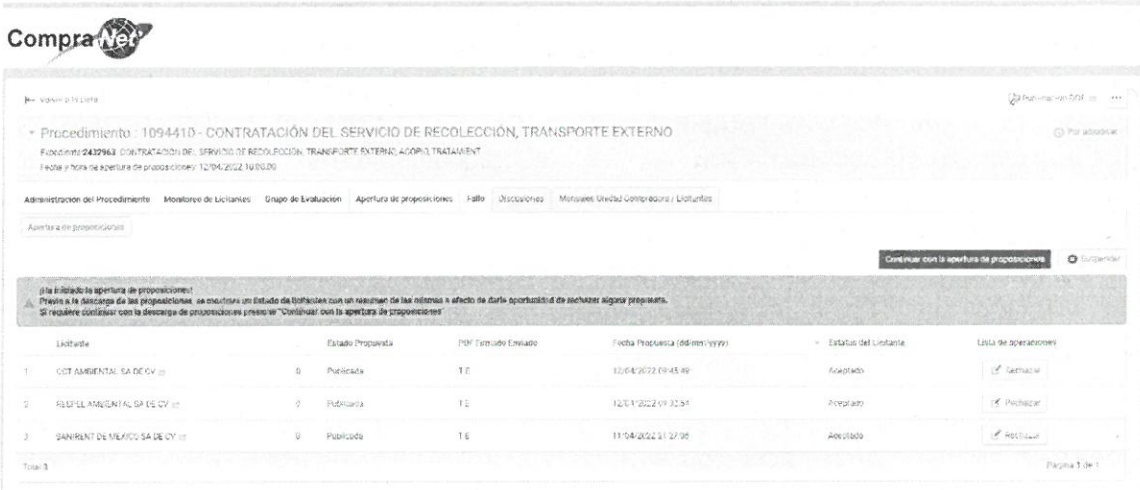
CompraNet

Volver a la lista

Publicar en DOF

Procedimiento : 1094410 - CONTRATACIÓN DEL SERVICIO DE RECOLECCIÓN, TRANSPORTE EXTERNO

Por adjudicar

Expediente 2432963 CONTRATACION DEL SERVICIO DE RECOLECCION, TRANSPORTE EXTERNO, ACOPIO, TRATAMIENT

Fecha y hora de apertura de proposiciones: 12/04/2022 10:00:00

Administración del Procedimiento | Monitoreo de Licitantes | Grupo de Evaluación | Apertura de proposiciones | Fallo | Discusiones | Mensajes Unidad Compradora / Licitantes

Apertura de proposiciones

Continuar con la apertura de proposiciones

Suspender

¡Ha iniciado la apertura de proposiciones!
Previo a la descarga de las proposiciones, se mostrará un Estado de licitantes con un resumen de las mismas a efecto de darle oportunidad de rechazar alguna propuesta.
Si requiere continuar con la descarga de proposiciones presione "Continuar con la apertura de proposiciones"

| | Licitante | | Estado Propuesta | PDF Firmado Emitido | Fecha Propuesta (dd/mm/yyyy) | Estatus del Licitante | Lista de operaciones |
|---|---|---|---|---|---|---|---|
| 1 | CCT AMBIENTAL SA DE CV | 0 | Publicada | T E | 12/04/2022 09:43:49 | Aceptado | Rechazar |
| 2 | RESPEL AMBIENTAL SA DE CV | 0 | Publicada | T E | 12/04/2022 09:32:54 | Aceptado | Rechazar |
| 3 | SANIRENT DE MEXICO SA DE CV | 0 | Publicada | T E | 11/04/2022 21:27:36 | Aceptado | Rechazar |

Total 3

Página 1 de 1